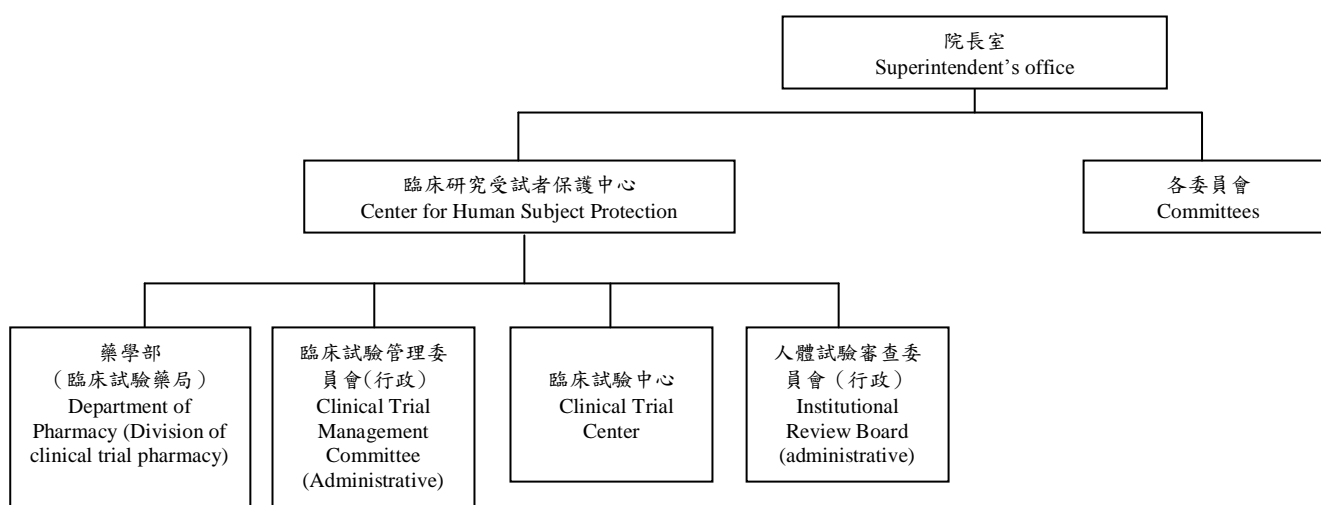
院長室
Superintendent's office

臨床研究受試者保護中心
Center for Human Subject Protection

各委員會
Committees

藥學部
(臨床試驗藥局)
Department of Pharmacy (Division of clinical trial pharmacy)

臨床試驗管理委員會(行政)
Clinical Trial Management Committee (Administrative)

臨床試驗中心
Clinical Trial Center

人體試驗審查委員會(行政)
Institutional Review Board (administrative)